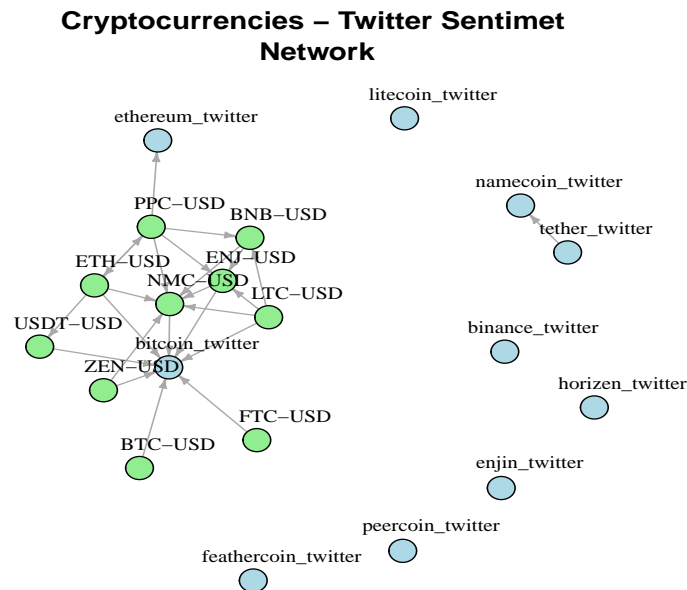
Cryptocurrencies – Twitter Sentimet Network

litecoin_twitter

ethereum_twitter

namecoin_twitter

PPC–USD

BNB–USD

tether_twitter

ETH–USD

ENJ–USD

NMC–USD

LTC–USD

USDT–USD

binance_twitter

bitcoin_twitter

ZEN–USD

horizen_twitter

FTC–USD

BTC–USD

enjin_twitter

peercoin_twitter

feathercoin_twitter